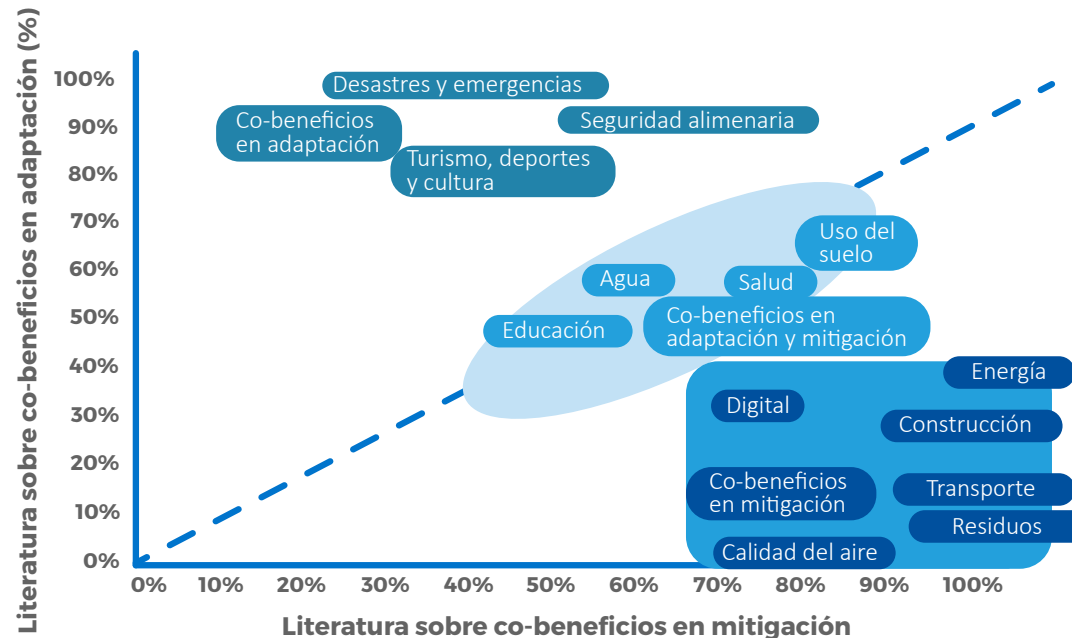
Literatura sobre co-beneficios en adaptación (%)

100%
90%
80%
70%
60%
50%
40%
30%
20%
10%
0%

Desastres y emergencias
Co-beneficios en adaptación
Seguridad alimenaria
Turismo, deportes y cultura
Uso del suelo
Agua
Salud
Educación
Co-beneficios en adaptación y mitigación
Energía
Digital
Construcción
Co-beneficios en mitigación
Transporte
Residuos
Calidad del aire

0%
10%
20%
30%
40%
50%
60%
70%
80%
90%
100%

Literatura sobre co-beneficios en mitigación